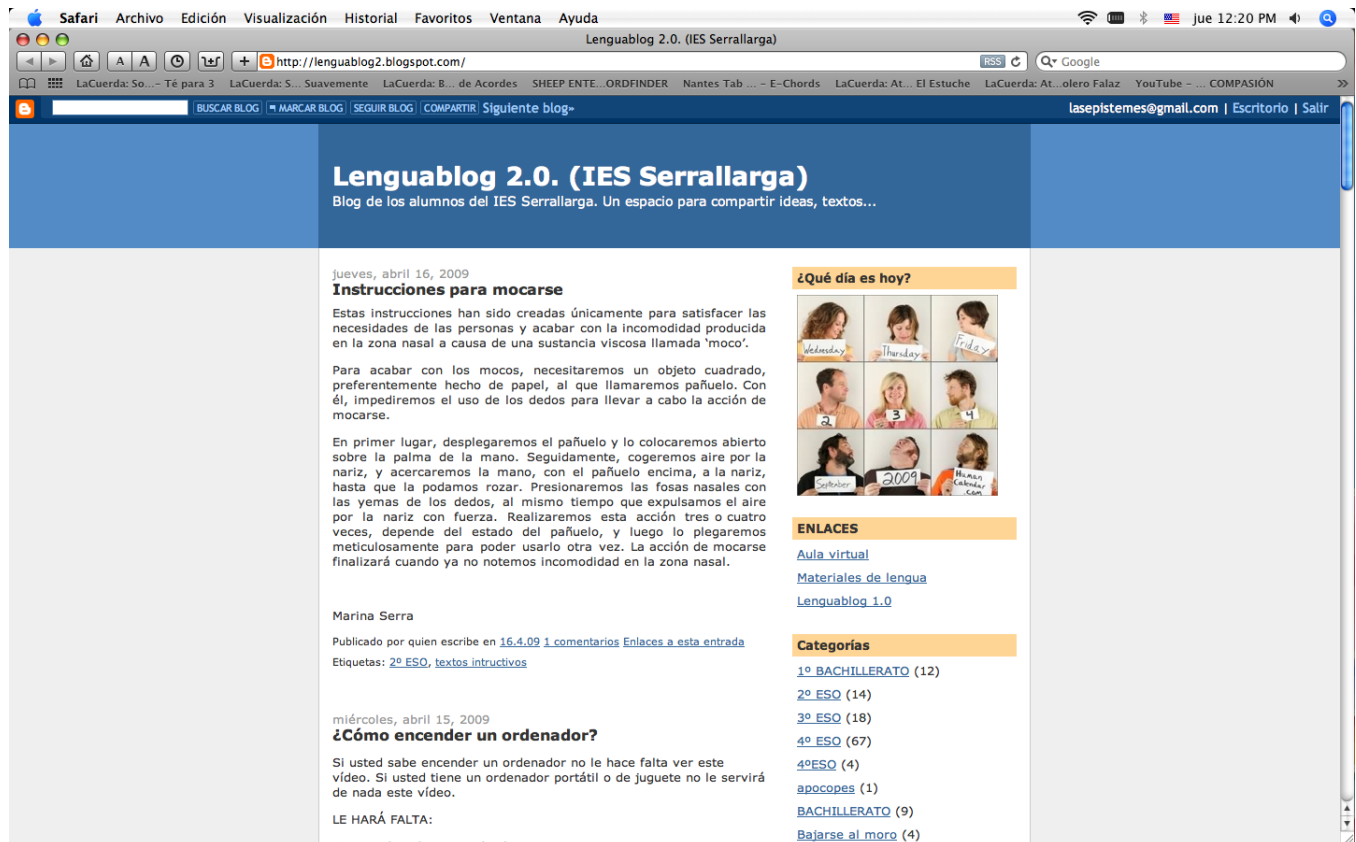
Safari Archivo Edición Visualización Historial Favoritos Ventana Ayuda jue 12:20 PM

Lenguablog 2.0. (IES Serrallarga)

A A + http://lenguablog2.blogspot.com/ RSS Google

LaCuerda: So...– Té para 3 LaCuerda: S... Suavemente LaCuerda: B... de Acordes SHEEP ENTE...ORDFINDER Nantes Tab ... – E-Chords LaCuerda: At... El Estuche LaCuerda: At...olero Falaz YouTube – ... COMPASIÓN

BUSCAR BLOG MARCAR BLOG SEGUIR BLOG COMPARTIR Siguiente blog» lasepistemes@gmail.com | Escritorio | Salir

Lenguablog 2.0. (IES Serrallarga)

Blog de los alumnos del IES Serrallarga. Un espacio para compartir ideas, textos...

jueves, abril 16, 2009

Instrucciones para mocarse

Estas instrucciones han sido creadas únicamente para satisfacer las necesidades de las personas y acabar con la incomodidad producida en la zona nasal a causa de una sustancia viscosa llamada 'moco'.

Para acabar con los mocos, necesitaremos un objeto cuadrado, preferentemente hecho de papel, al que llamaremos pañuelo. Con él, impediremos el uso de los dedos para llevar a cabo la acción de mocarse.

En primer lugar, desplegaremos el pañuelo y lo colocaremos abierto sobre la palma de la mano. Seguidamente, cogeremos aire por la nariz, y acercaremos la mano, con el pañuelo encima, a la nariz, hasta que la podamos rozar. Presionaremos las fosas nasales con las yemas de los dedos, al mismo tiempo que expulsamos el aire por la nariz con fuerza. Realizaremos esta acción tres o cuatro veces, depende del estado del pañuelo, y luego lo plegaremos meticulosamente para poder usarlo otra vez. La acción de mocarse finalizará cuando ya no notemos incomodidad en la zona nasal.

Marina Serra

Publicado por quien escribe en 16.4.09 1 comentarios Enlaces a esta entrada

Etiquetas: 2º ESO, textos intructivos

miércoles, abril 15, 2009

¿Cómo encender un ordenador?

Si usted sabe encender un ordenador no le hace falta ver este vídeo. Si usted tiene un ordenador portátil o de juguete no le servirá de nada este vídeo.

LE HARÁ FALTA:

¿Qué día es hoy?

Wednesday Thursday Friday
2 3 4
September 2009 Human Calendar .com

ENLACES

Aula virtual

Materiales de lengua

Lenguablog 1.0

Categorías

1º BACHILLERATO (12)

2º ESO (14)

3º ESO (18)

4º ESO (67)

4ºESO (4)

apocopes (1)

BACHILLERATO (9)

Bajarse al moro (4)